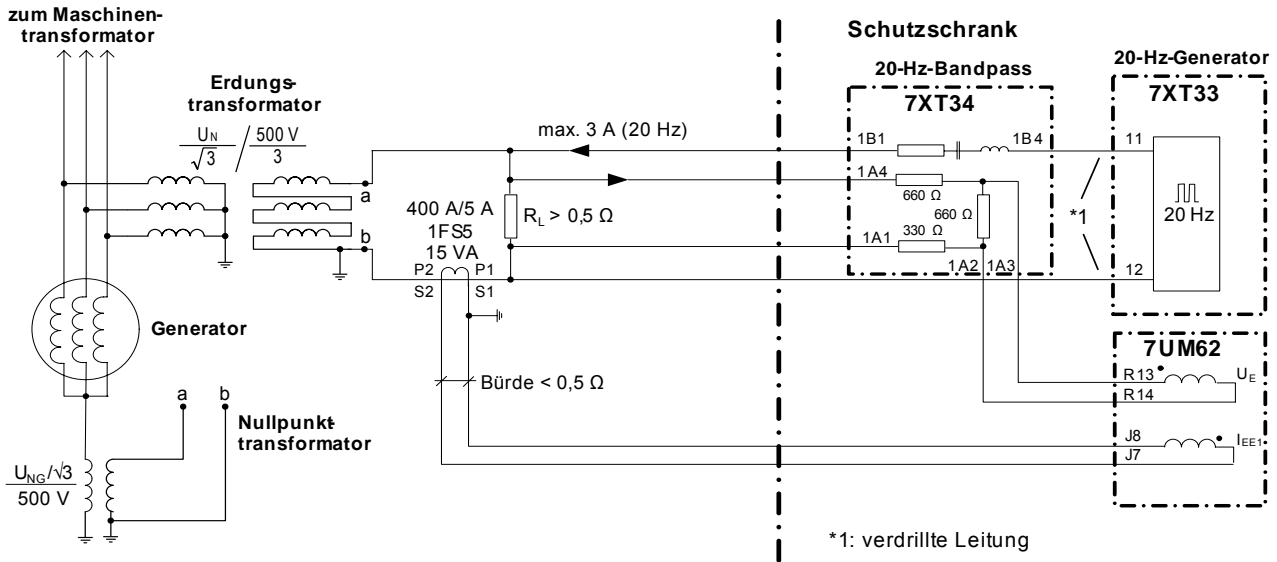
zum Maschinentransformator

Erdungstransformator

$\frac{U_N}{\sqrt{3}}$ / $\frac{500\ V}{3}$

a

b

Generator

a b

Nullpunkttransformator

$\frac{U_{NG}/\sqrt{3}}{500\ V}$

max. 3 A (20 Hz)

400 A/5 A
1FS5
15 VA

$R_L > 0{,}5\ \Omega$

P2 P1
S2 S1

Bürde < 0,5 Ω

Schutzschrank

20-Hz-Bandpass
7XT34

1B1 1B4
1A4
660 Ω
660 Ω
1A1 330 Ω
1A2 1A3

*1

20-Hz-Generator
7XT33

11
20 Hz
12

7UM62
R13 $U_E$
R14
J8 $I_{EE1}$
J7

*1: verdrillte Leitung